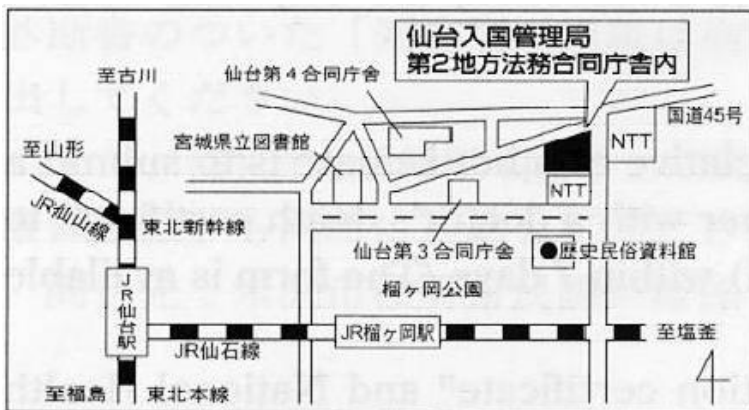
仙台入国管理局
第2地方法務合同庁舎内

至古川

仙台第４合同庁舎

国道45号

至山形

宮城県立図書館

NTT

NTT

JR仙山線

東北新幹線

JR仙台駅

仙台第３合同庁舎

●歴史民俗資料館

榴ヶ岡公園

JR榴ヶ岡駅

至塩釜

JR仙石線

至福島

東北本線